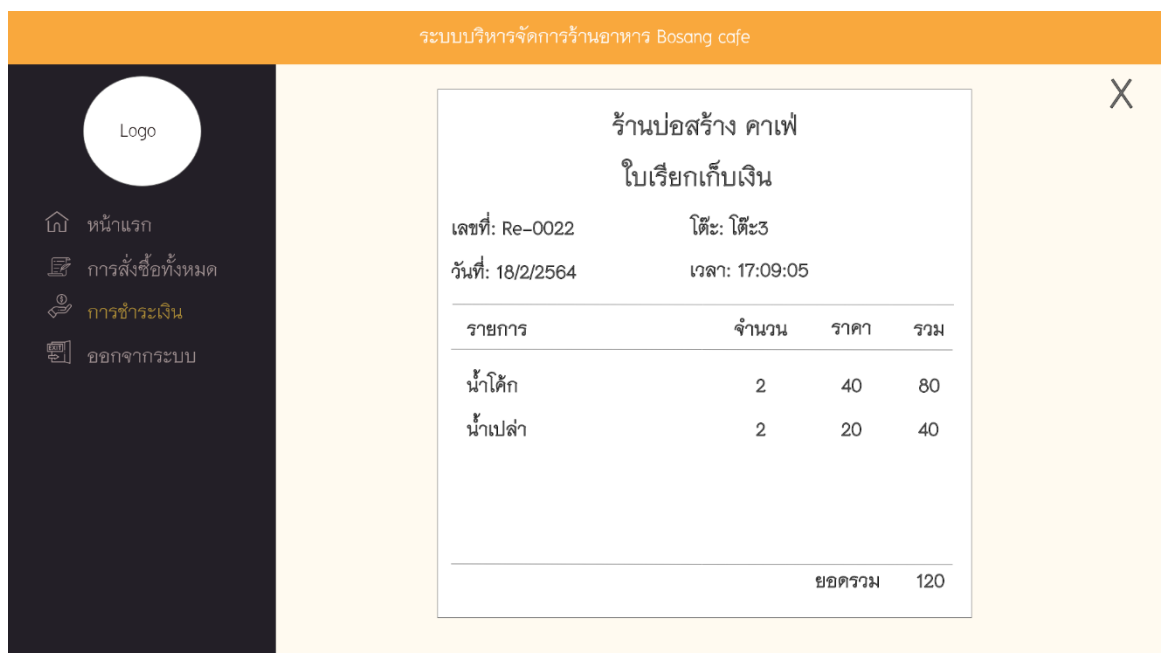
ระบบบริหารจัดการร้านอาหาร Bosang cafe

Logo

หน้าแรก

การสั่งซื้อทั้งหมด

การชำระเงิน

ออกจากระบบ

X

ร้านบ่อสร้าง คาเฟ่

ใบเรียกเก็บเงิน

เลขที่: Re-0022 โต๊ะ: โต๊ะ3

วันที่: 18/2/2564 เวลา: 17:09:05

| รายการ | จำนวน | ราคา | รวม |
|---|---|---|---|
| น้ำโค้ก | 2 | 40 | 80 |
| น้ำเปล่า | 2 | 20 | 40 |

ยอดรวม 120